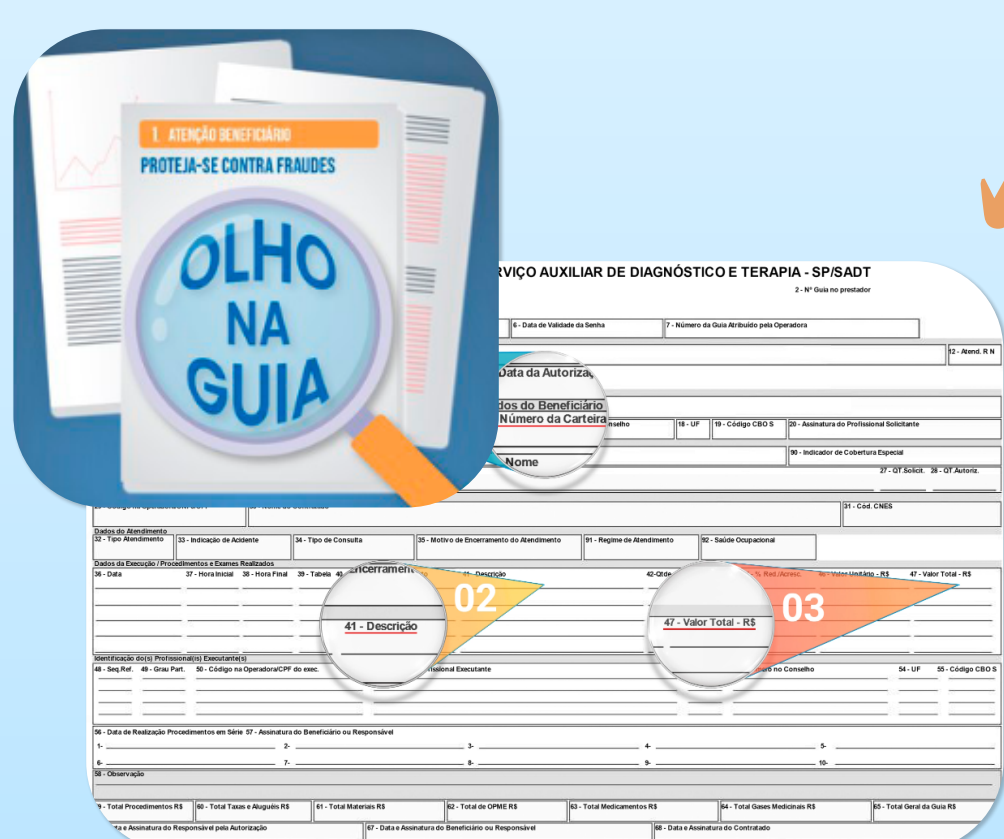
1. ATENÇÃO BENEFICIÁRIO
PROTEJA-SE CONTRA FRAUDES
OLHO NA GUIA

RVIÇO AUXILIAR DE DIAGNÓSTICO E TERAPIA - SP/SADT
2 - Nº Guia no prestador
6 - Data de Validade da Senha
7 - Número da Guia Atribuído pela Operadora
12 - Atend. R N
Data da Autoriza
dos do Beneficiário
Número da Carteira
nselho
18 - UF
19 - Código CBO S
20 - Assinatura do Profissional Solicitante
Nome
90 - Indicador de Cobertura Especial
27 - QT.Solicit.
28 - QT.Autoriz.
31 - Cód. CNES
Dados do Atendimento
32 - Tipo Atendimento
33 - Indicação de Acidente
34 - Tipo de Consulta
35 - Motivo de Encerramento do Atendimento
91 - Regime de Atendimento
92 - Saúde Ocupacional
Dados da Execução / Procedimentos e Exames Realizados
36 - Data
37 - Hora Inicial
38 - Hora Final
39 - Tabela
Encerrament
42-Qtde
47 - Valor Total - R$
02
41 - Descrição
47 - Valor Total - R$
03
Identificação do(s) Profissional(is) Executante(s)
48 - Seq.Ref.
49 - Grau Part.
50 - Código na Operadora/CPF do exec.
fissional Executante
ro no Conselho
54 - UF
55 - Código CBO S
56 - Data de Realização Procedimentos em Série
57 - Assinatura do Beneficiário ou Responsável
1-
2-
3-
4-
5-
6-
7-
8-
9-
10-
58 - Observação
9 - Total Procedimentos R$
60 - Total Taxas e Aluguéis R$
61 - Total Materiais R$
62 - Total de OPME R$
63 - Total Medicamentos R$
64 - Total Gases Medicinais R$
65 - Total Geral da Guia R$
ta e Assinatura do Responsável pela Autorização
67 - Data e Assinatura do Beneficiário ou Responsável
68 - Data e Assinatura do Contratado